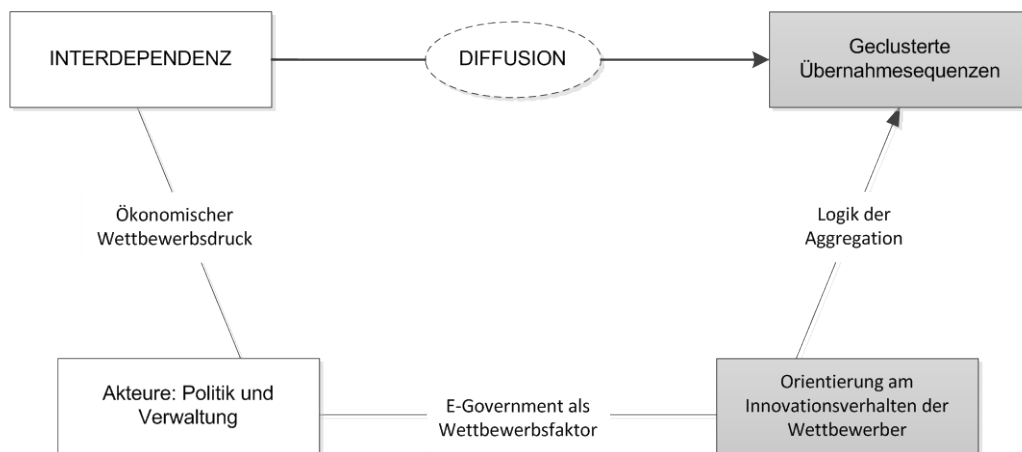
INTERDEPENDENZ

DIFFUSION

Geclusterte Übernahmesequenzen

Ökonomischer Wettbewerbsdruck

Logik der Aggregation

Akteure: Politik und Verwaltung

E-Government als Wettbewerbsfaktor

Orientierung am Innovationsverhalten der Wettbewerber